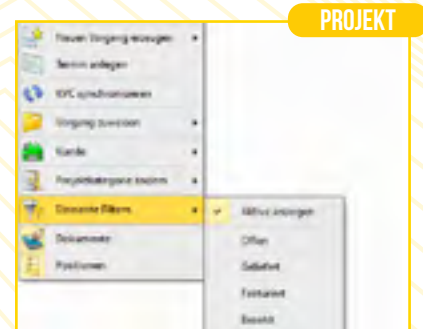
PROJEKT

Neuen Vorgang erzeugen
Termin anlegen
KVC synchronisieren
Vorgang zuweisen
Kunde
Projektkategorie zuordnen
Elemente filtern
Dokumente
Positionen

Aktive anzeigen
Offen
Geliefert
Fakturiert
Bezahlt